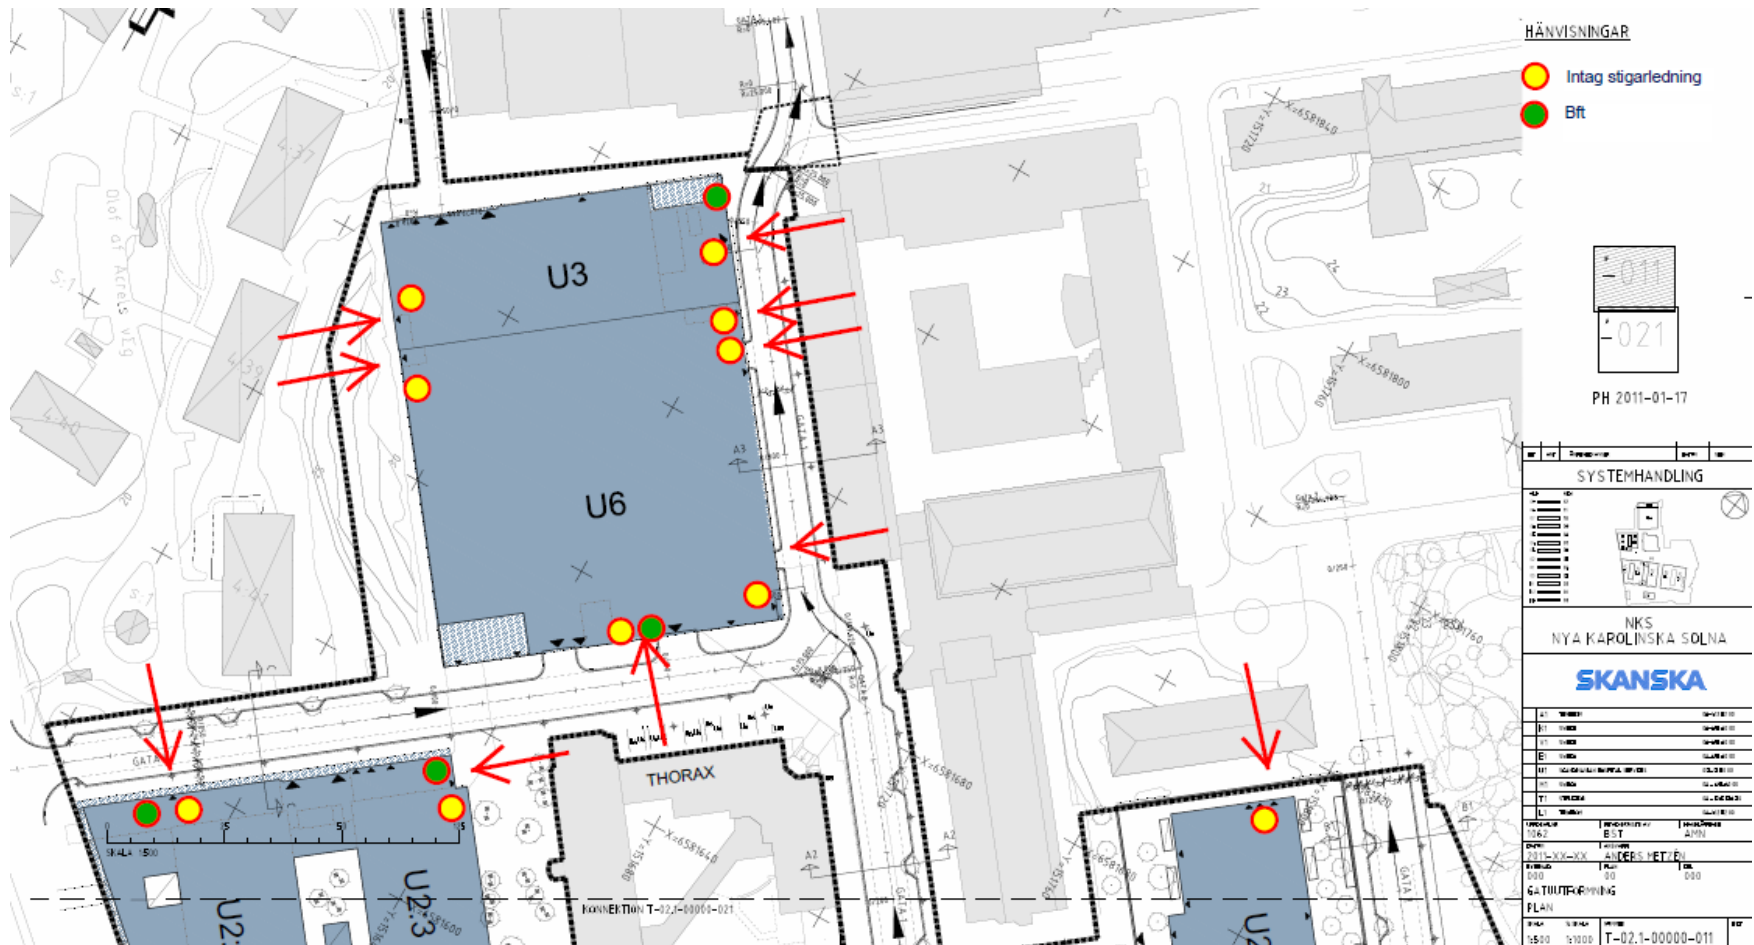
HÄNVISNINGAR

Intag stigarledning

Bft

U3

U6

THORAX

U2:3

-011

-021

PH 2011-01-17

SYSTEMHANDLING

NKS
NYA KAROLINSKA SOLNA

SKANSKA

BST

AMN

2011-XX-XX

ANDERS METZÉN

GATUUTFORMNING
PLAN

T-02.1-00000-011

KONNEKTION T-02.1-00000-021

GATA

GATA 1

Olof af Acrels väg

SKALA 1:500

X=6581640

X=6581680

X=6581760

X=6581800

X=6581840

A2

A3

B1